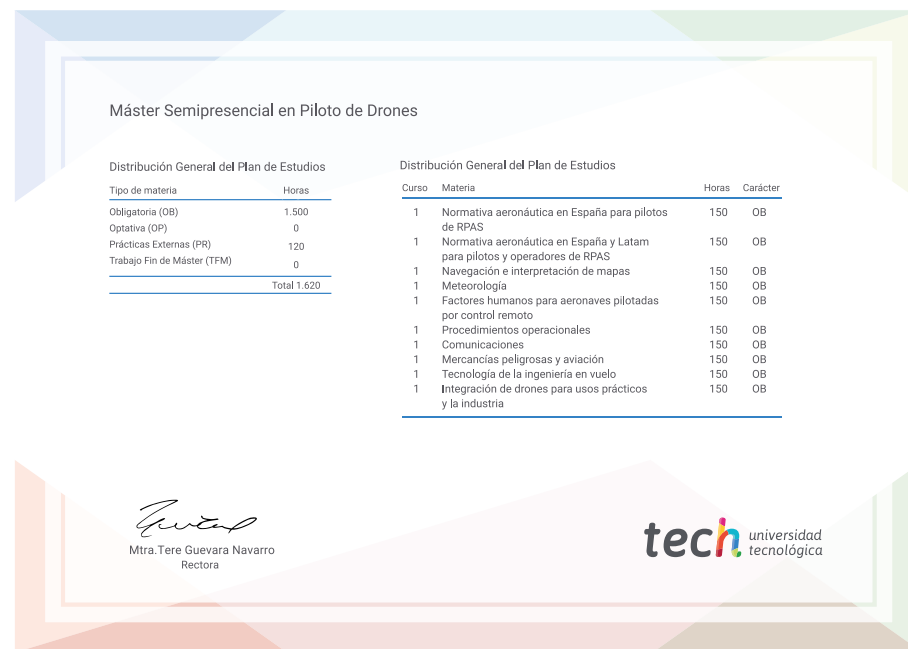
Máster Semipresencial en Piloto de Drones

Distribución General del Plan de Estudios

| Tipo de materia | Horas |
|---|---|
| Obligatoria (OB) | 1.500 |
| Optativa (OP) | 0 |
| Prácticas Externas (PR) | 120 |
| Trabajo Fin de Máster (TFM) | 0 |
| | Total 1.620 |

Distribución General del Plan de Estudios

| Curso | Materia | Horas | Carácter |
|---|---|---|---|
| 1 | Normativa aeronáutica en España para pilotos de RPAS | 150 | OB |
| 1 | Normativa aeronáutica en España y Latam para pilotos y operadores de RPAS | 150 | OB |
| 1 | Navegación e interpretación de mapas | 150 | OB |
| 1 | Meteorología | 150 | OB |
| 1 | Factores humanos para aeronaves pilotadas por control remoto | 150 | OB |
| 1 | Procedimientos operacionales | 150 | OB |
| 1 | Comunicaciones | 150 | OB |
| 1 | Mercancías peligrosas y aviación | 150 | OB |
| 1 | Tecnología de la ingeniería en vuelo | 150 | OB |
| 1 | Integración de drones para usos prácticos y la industria | 150 | OB |

Mtra.Tere Guevara Navarro
Rectora

tech universidad tecnológica